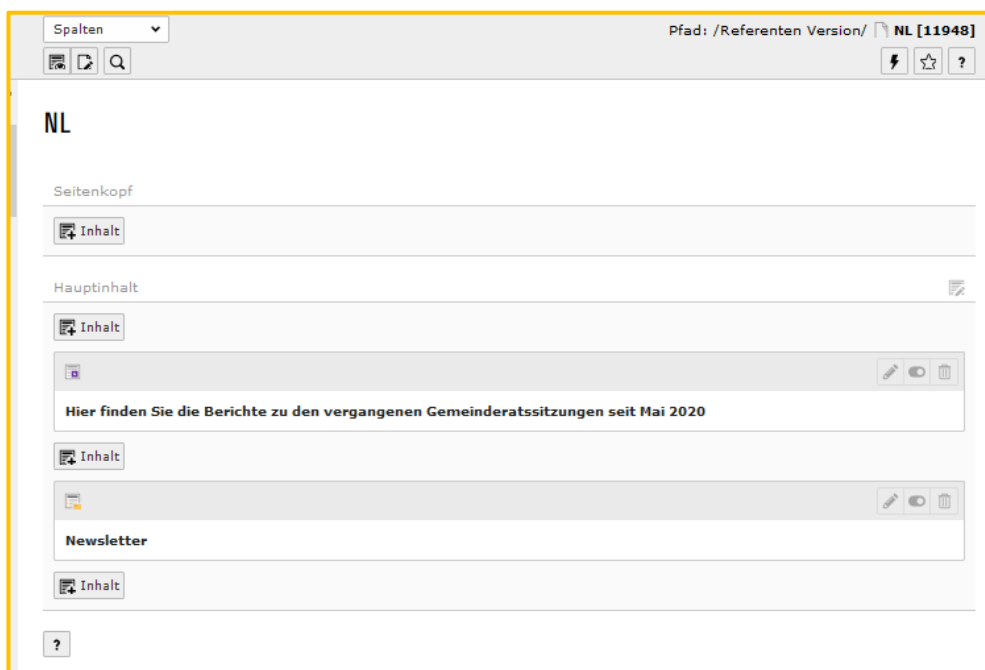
Spalten

Pfad: /Referenten Version/ NL [11948]

?

NL

Seitenkopf

Inhalt

Hauptinhalt

Inhalt

Hier finden Sie die Berichte zu den vergangenen Gemeinderatssitzungen seit Mai 2020

Inhalt

Newsletter

Inhalt

?